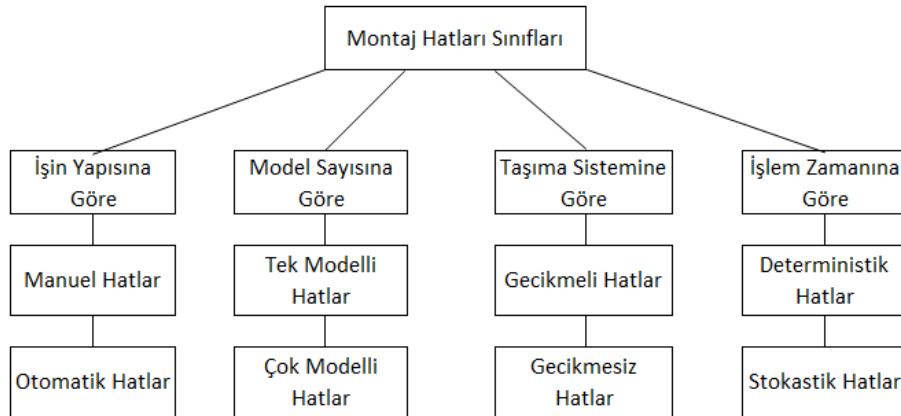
Montaj Hatları Sınıfları

İşin Yapısına Göre

Manuel Hatlar

Otomatik Hatlar

Model Sayısına Göre

Tek Modelli Hatlar

Çok Modelli Hatlar

Taşıma Sistemine Göre

Gecikmeli Hatlar

Gecikmesiz Hatlar

İşlem Zamanına Göre

Deterministik Hatlar

Stokastik Hatlar